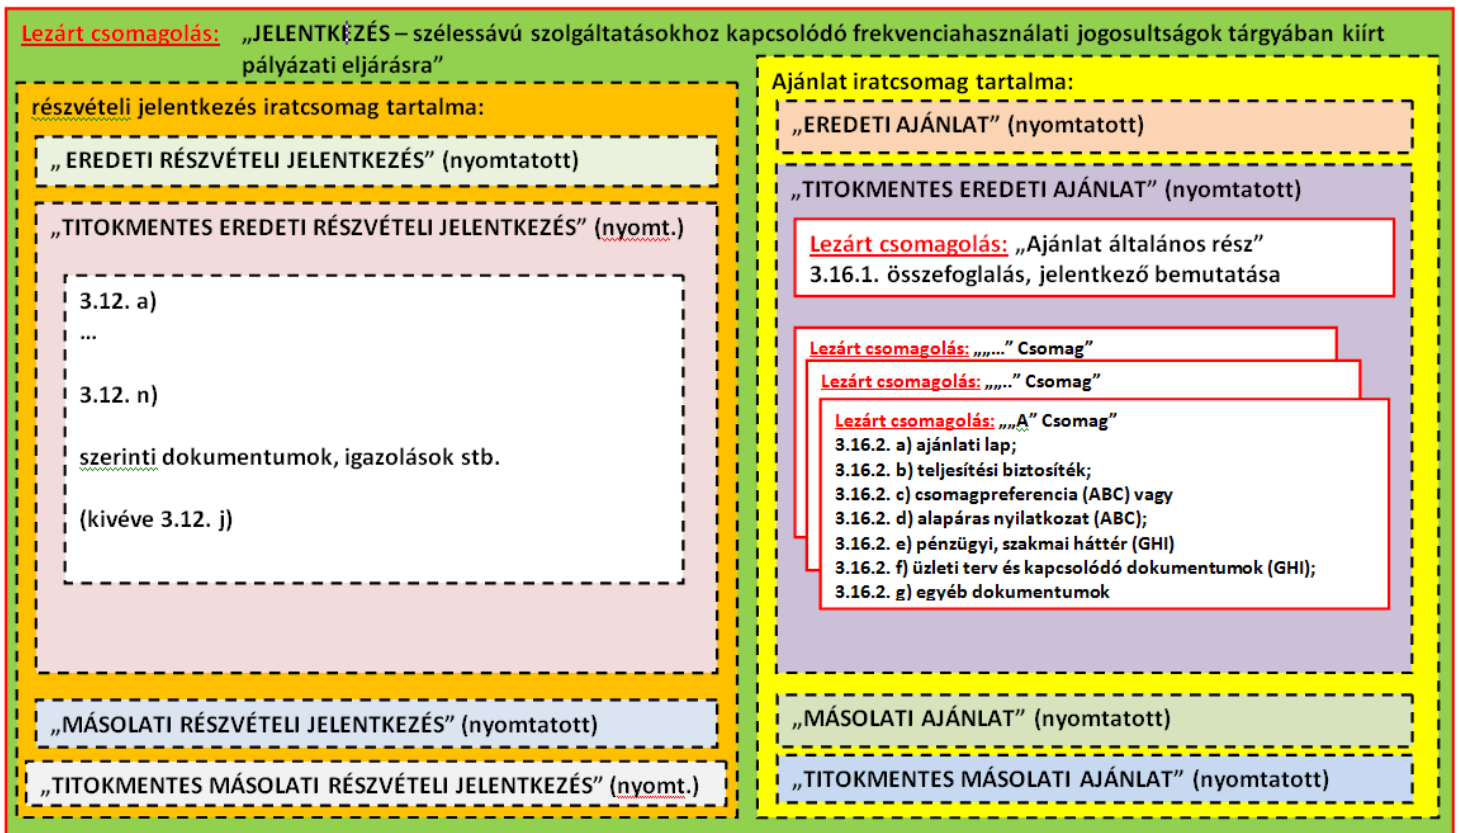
Lezárt csomagolás: „JELENTKEZÉS – szélessávú szolgáltatásokhoz kapcsolódó frekvenciahasználati jogosultságok tárgyában kiírt pályázati eljárásra”

részvételi jelentkezés iratcsomag tartalma:

„ EREDETI RÉSZVÉTELI JELENTKEZÉS” (nyomtatott)

„TITOKMENTES EREDETI RÉSZVÉTELI JELENTKEZÉS” (nyomt.)

3.12. a)
...

3.12. n)

szerinti dokumentumok, igazolások stb.

(kivéve 3.12. j)

„MÁSOLATI RÉSZVÉTELI JELENTKEZÉS” (nyomtatott)

„TITOKMENTES MÁSOLATI RÉSZVÉTELI JELENTKEZÉS” (nyomt.)

Ajánlat iratcsomag tartalma:

„EREDETI AJÁNLAT” (nyomtatott)

„TITOKMENTES EREDETI AJÁNLAT” (nyomtatott)

Lezárt csomagolás: „Ajánlat általános rész”
3.16.1. összefoglalás, jelentkező bemutatása

Lezárt csomagolás: „„...” Csomag”

Lezárt csomagolás: „„..” Csomag”

Lezárt csomagolás: „„A” Csomag”
3.16.2. a) ajánlati lap;
3.16.2. b) teljesítési biztosíték;
3.16.2. c) csomagpreferencia (ABC) vagy
3.16.2. d) alapáras nyilatkozat (ABC);
3.16.2. e) pénzügyi, szakmai háttér (GHI)
3.16.2. f) üzleti terv és kapcsolódó dokumentumok (GHI);
3.16.2. g) egyéb dokumentumok

„MÁSOLATI AJÁNLAT” (nyomtatott)

„TITOKMENTES MÁSOLATI AJÁNLAT” (nyomtatott)